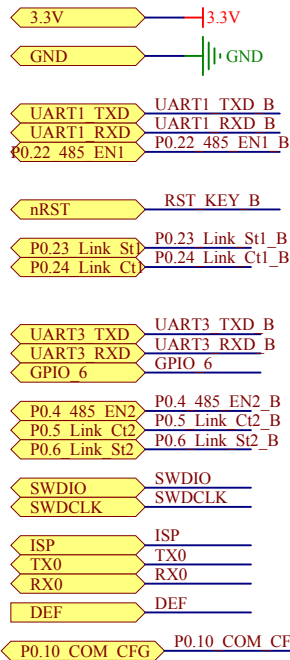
3.3V
3.3V
GND
GND
UART1_TXD
UART1_TXD_B
UART1_RXD
UART1_RXD_B
P0.22_485_EN1
P0.22_485_EN1_B
nRST
RST_KEY_B
P0.23_Link_St1
P0.23_Link_St1_B
P0.24_Link_Ct1
P0.24_Link_Ct1_B
UART3_TXD
UART3_TXD_B
UART3_RXD
UART3_RXD_B
GPIO_6
GPIO_6
P0.4_485_EN2
P0.4_485_EN2_B
P0.5_Link_Ct2
P0.5_Link_Ct2_B
P0.6_Link_St2
P0.6_Link_St2_B
SWDIO
SWDIO
SWDCLK
SWDCLK
ISP
ISP
TX0
TX0
RX0
RX0
DEF
DEF
P0.10_COM_CFG
P0.10_COM_CF